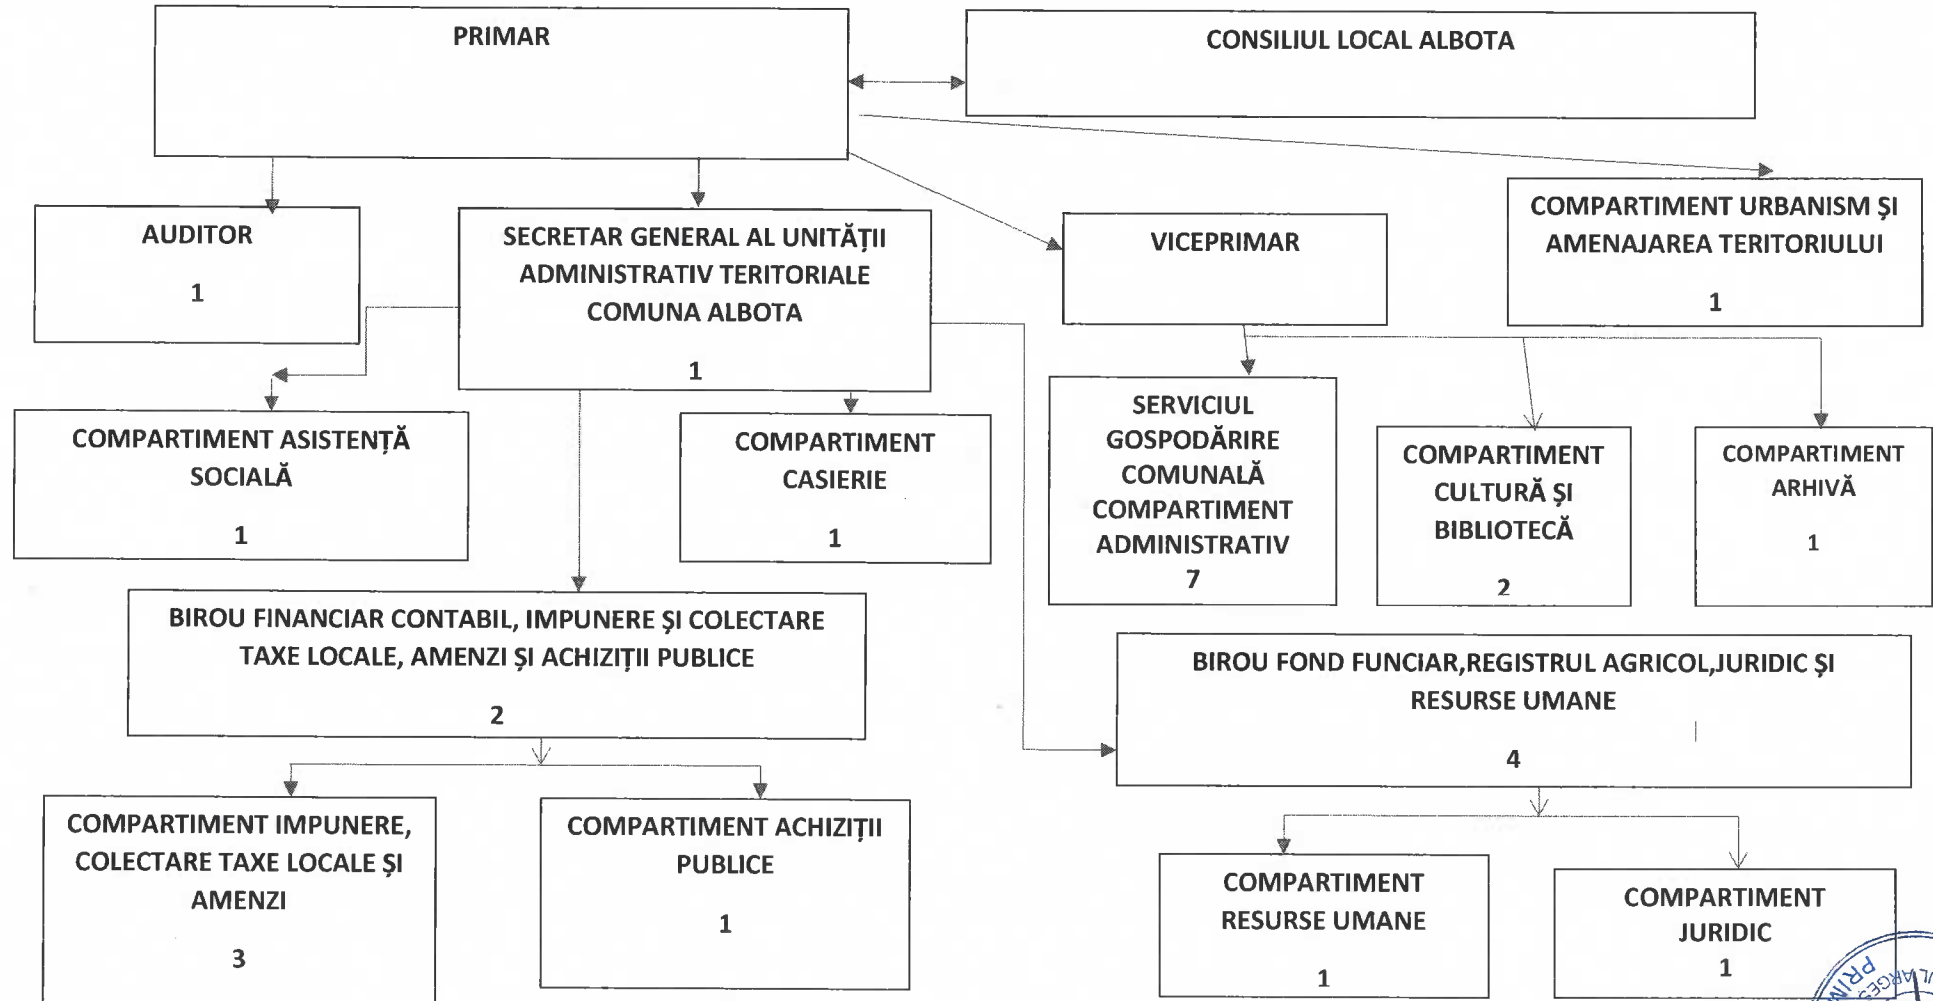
PRIMAR

CONSILIUL LOCAL ALBOTA

AUDITOR

1

SECRETAR GENERAL AL UNITĂȚII ADMINISTRATIV TERITORIALE COMUNA ALBOTA

1

VICEPRIMAR

COMPARTIMENT URBANISM ȘI AMENAJAREA TERITORIULUI

1

COMPARTIMENT ASISTENȚĂ SOCIALĂ

1

COMPARTIMENT CASIERIE

1

SERVICIUL GOSPODĂRIRE COMUNALĂ COMPARTIMENT ADMINISTRATIV

7

COMPARTIMENT CULTURĂ ȘI BIBLIOTECĂ

2

COMPARTIMENT ARHIVĂ

1

BIROU FINANCIAR CONTABIL, IMPUNERE ȘI COLECTARE TAXE LOCALE, AMENZI ȘI ACHIZIȚII PUBLICE

2

BIROU FOND FUNCIAR,REGISTRUL AGRICOL,JURIDIC ȘI RESURSE UMANE

4

COMPARTIMENT IMPUNERE, COLECTARE TAXE LOCALE ȘI AMENZI

3

COMPARTIMENT ACHIZIȚII PUBLICE

1

COMPARTIMENT RESURSE UMANE

1

COMPARTIMENT JURIDIC

1

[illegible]